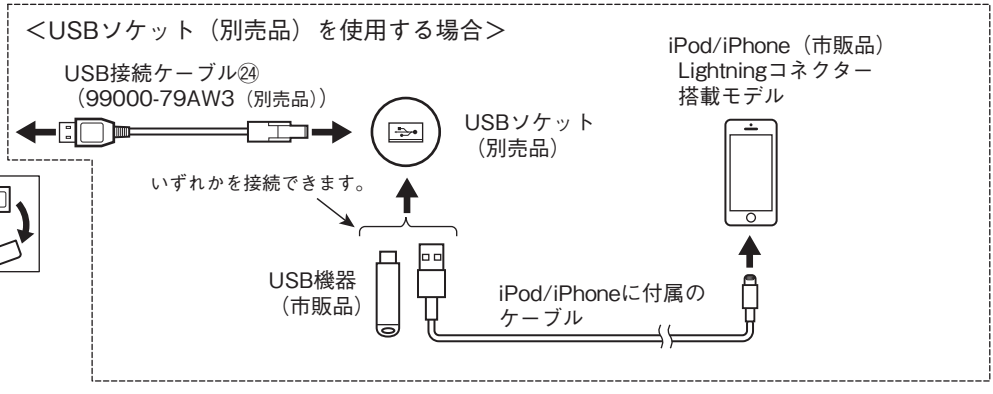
<USBソケット（別売品）を使用する場合>

USB接続ケーブル㉔
（99000-79AW3（別売品））

USBソケット
（別売品）

iPod/iPhone（市販品）
Lightningコネクター
搭載モデル

いずれかを接続できます。

USB機器
（市販品）

iPod/iPhoneに付属の
ケーブル